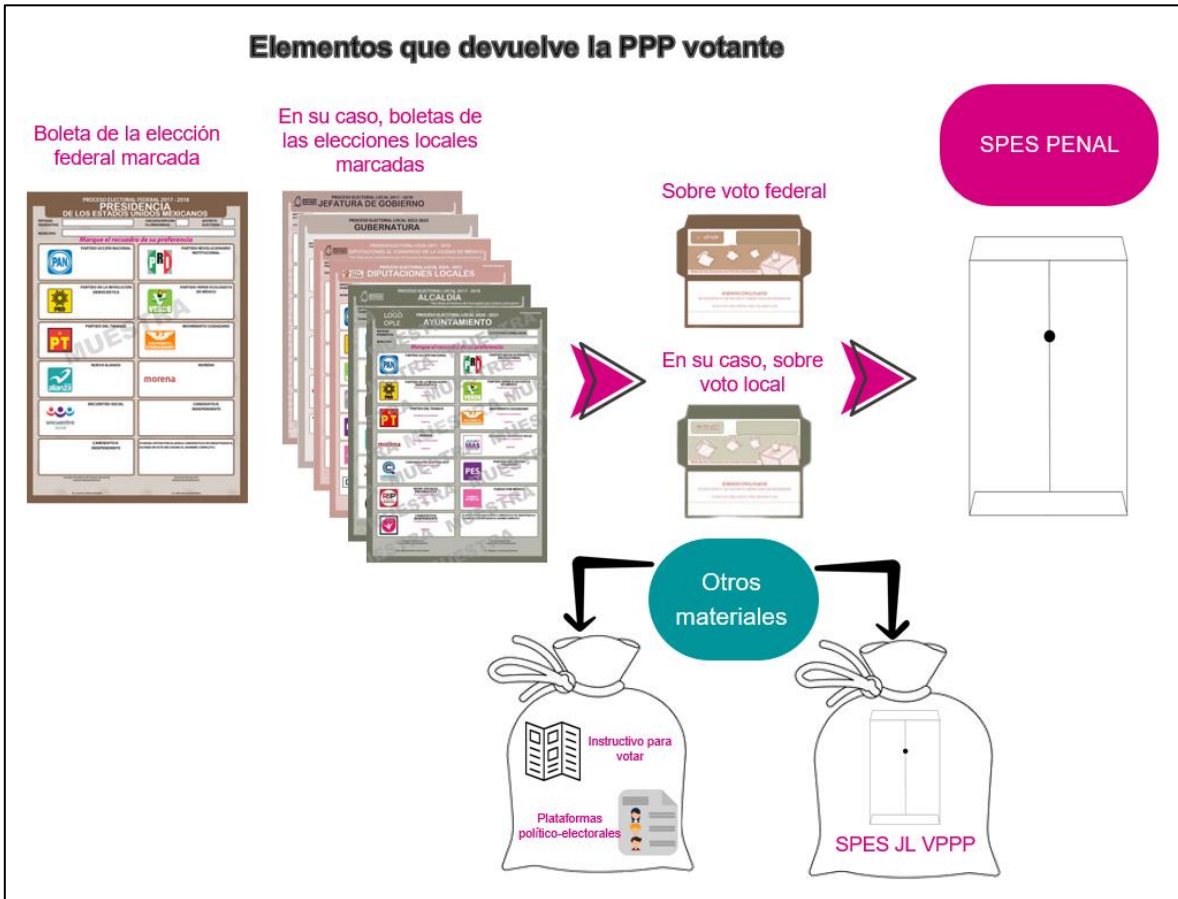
Elementos que devuelve la PPP votante

Boleta de la elección federal marcada

PROCESO ELECTORAL FEDERAL 2017 - 2018
PRESIDENCIA
DE LOS ESTADOS UNIDOS MEXICANOS

Marque el recuadro de su preferencia

PARTIDO ACCIÓN NACIONAL
PARTIDO REVOLUCIONARIO INSTITUCIONAL
PARTIDO DE LA REVOLUCIÓN DEMOCRÁTICA
PARTIDO VERDE ECOLOGISTA DE MÉXICO
PARTIDO DEL TRABAJO
MOVIMIENTO CIUDADANO
NUEVA ALIANZA
MORENA
morena
ENCUENTRO SOCIAL
CANDIDATO/A INDEPENDIENTE
CANDIDATO/A INDEPENDIENTE

MUESTRA

En su caso, boletas de las elecciones locales marcadas

PROCESO ELECTORAL LOCAL 2017 - 2018
JEFATURA DE GOBIERNO
PROCESO ELECTORAL LOCAL 2020-2021
GUBERNATURA
DIPUTACIONES AL CONGRESO DE LA CIUDAD DE MÉXICO
PROCESO ELECTORAL LOCAL 2020 - 2021
DIPUTACIONES LOCALES
ALCALDÍA
LOGO OPLE
PROCESO ELECTORAL LOCAL 2020 - 2021
AYUNTAMIENTO

Marque el recuadro de su preferencia

morena
MAS
PES
MUESTRA

Sobre voto federal

En su caso, sobre voto local

SPES PENAL

Otros materiales

Instructivo para votar

Plataformas político-electorales

SPES JL VPPP